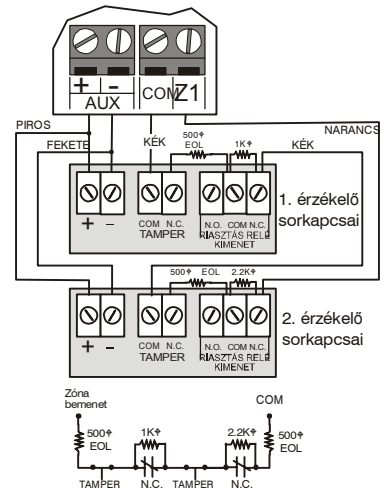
+ -
AUX
COM Z1
PIROS
NARANCS
FEKETE
KÉK
500Ω EOL
1KΩ
KÉK
+ -
COM N.C.
TAMPER
N.O. COM N.C.
RIASZTÁS RELÉ KIMENET
1. érzékelő sorkapcsai
500Ω EOL
2.2KΩ
+ -
COM N.C.
TAMPER
N.O. COM N.C.
RIASZTÁS RELÉ KIMENET
2. érzékelő sorkapcsai
Zóna bemenet
COM
500Ω EOL
1KΩ
2.2KΩ
500Ω EOL
TAMPER
N.C.
TAMPER
N.C.